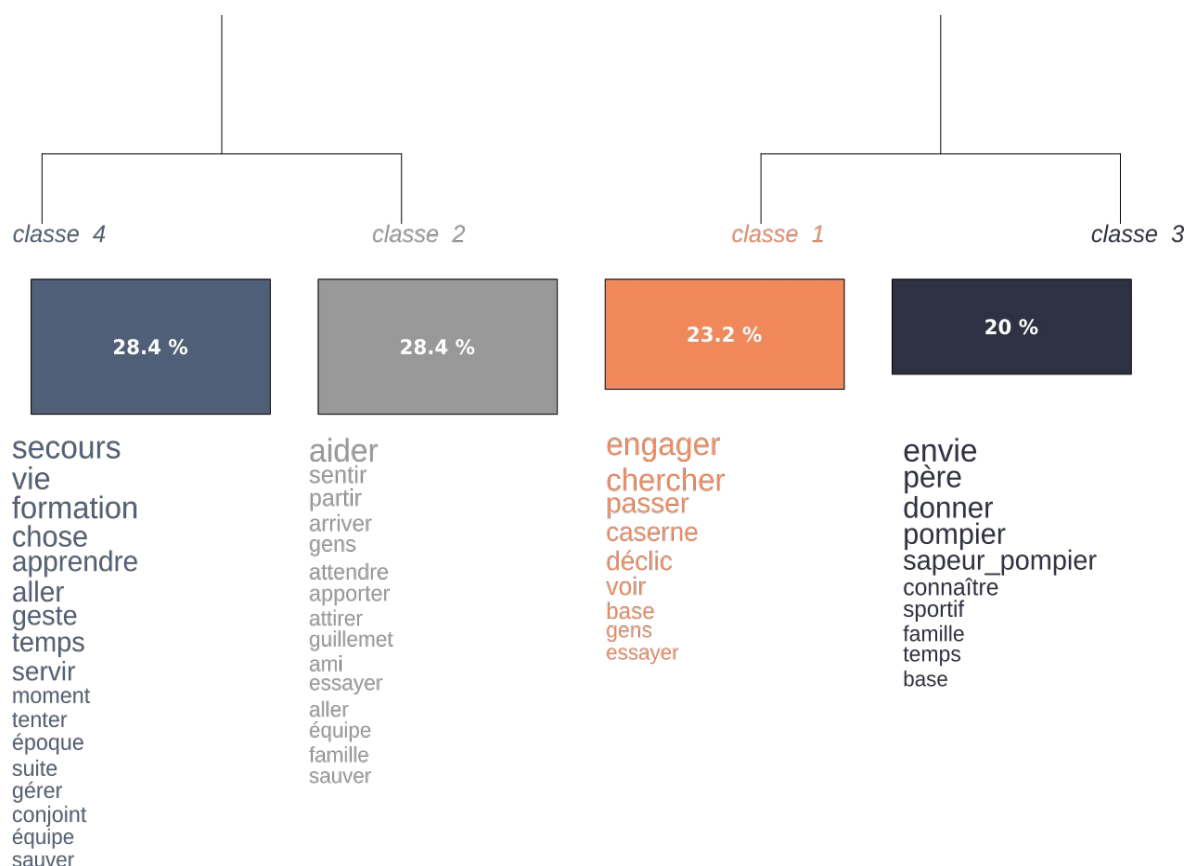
classe 4

28.4 %

secours
vie
formation
chose
apprendre
aller
geste
temps
servir
moment
tenter
époque
suite
gérer
conjoint
équipe
sauver

classe 2

28.4 %

aider
sentir
partir
arriver
gens
attendre
apporter
attirer
guillemet
ami
essayer
aller
équipe
famille
sauver

classe 1

23.2 %

engager
chercher
passer
caserne
déclic
voir
base
gens
essayer

classe 3

20 %

envie
père
donner
pompier
sapeur_pompier
connaître
sportif
famille
temps
base